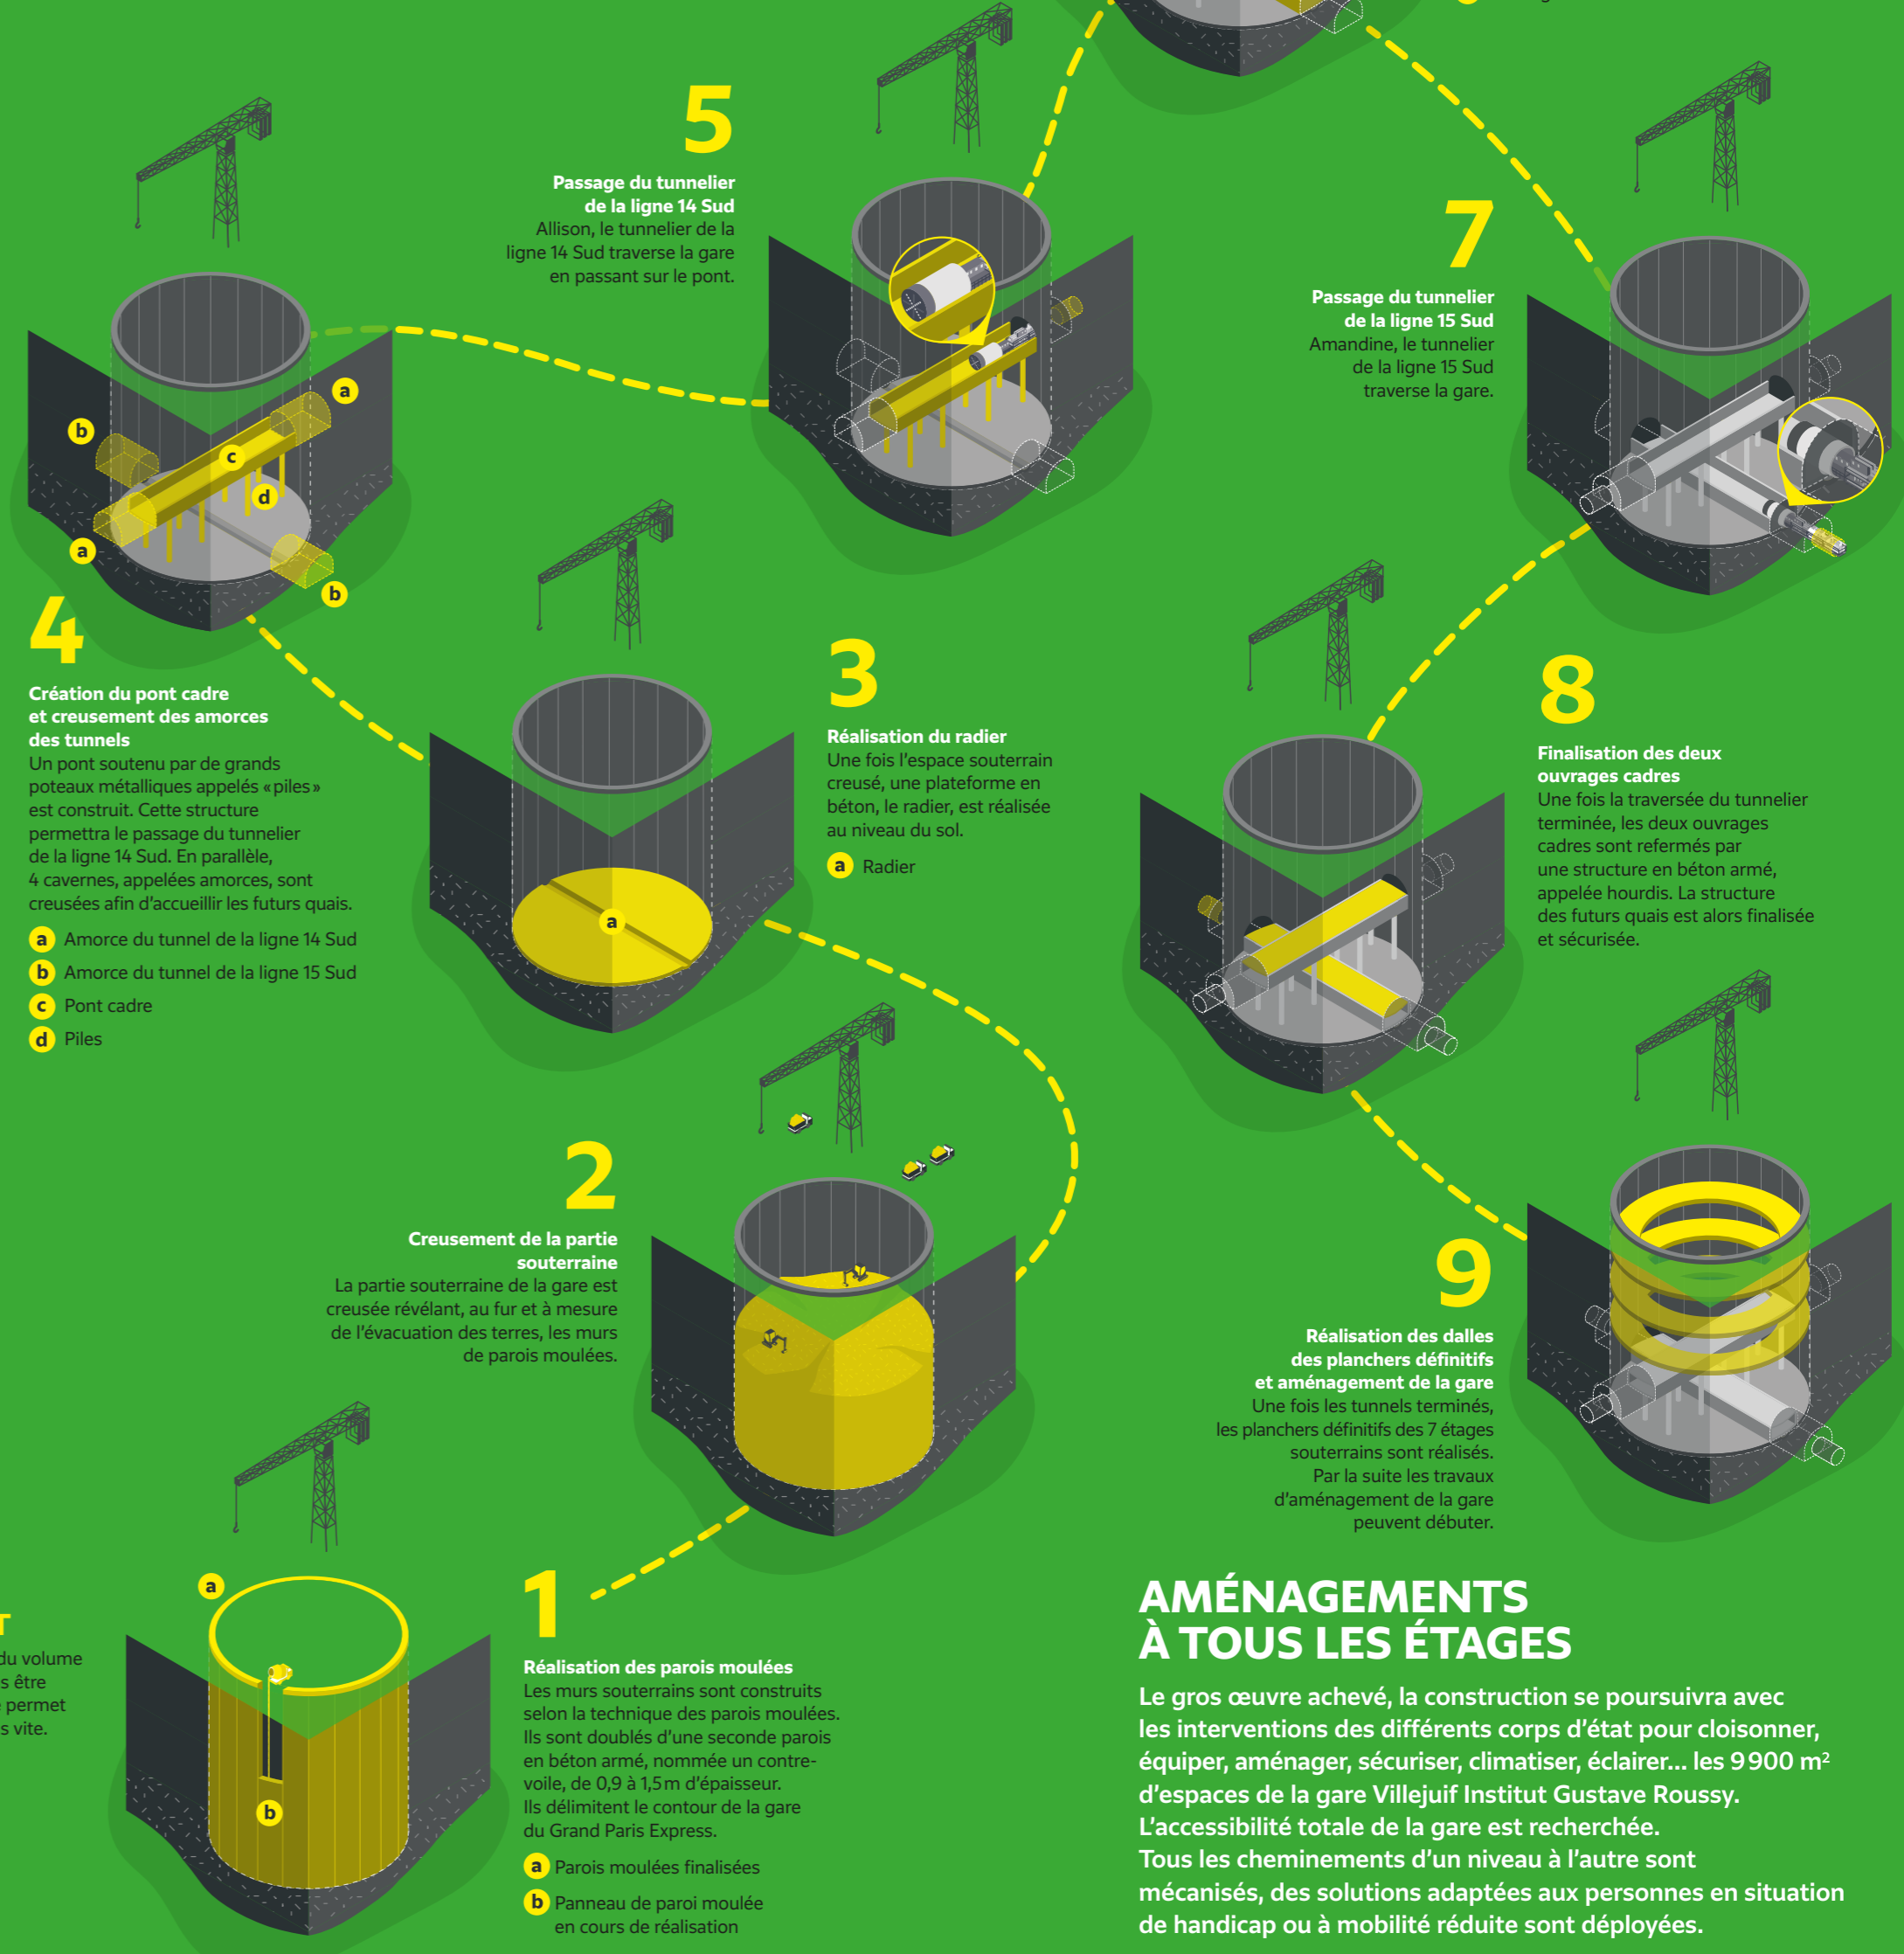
5

Passage du tunnelier de la ligne 14 Sud
Allison, le tunnelier de la ligne 14 Sud traverse la gare en passant sur le pont.

7

Passage du tunnelier de la ligne 15 Sud
Amandine, le tunnelier de la ligne 15 Sud traverse la gare.

a
b
c
d
a
b

4

Création du pont cadre et creusement des amorces des tunnels
Un pont soutenu par de grands poteaux métalliques appelés «piles» est construit. Cette structure permettra le passage du tunnelier de la ligne 14 Sud. En parallèle, 4 cavernes, appelées amorces, sont creusées afin d'accueillir les futurs quais.

a Amorce du tunnel de la ligne 14 Sud
b Amorce du tunnel de la ligne 15 Sud
c Pont cadre
d Piles

a

3

Réalisation du radier
Une fois l'espace souterrain creusé, une plateforme en béton, le radier, est réalisée au niveau du sol.

a Radier

8

Finalisation des deux ouvrages cadres
Une fois la traversée du tunnelier terminée, les deux ouvrages cadres sont refermés par une structure en béton armé, appelée hourdis. La structure des futurs quais est alors finalisée et sécurisée.

2

Creusement de la partie souterraine
La partie souterraine de la gare est creusée révélant, au fur et à mesure de l'évacuation des terres, les murs de parois moulées.

9

Réalisation des dalles des planchers définitifs et aménagement de la gare
Une fois les tunnels terminés, les planchers définitifs des 7 étages souterrains sont réalisés. Par la suite les travaux d'aménagement de la gare peuvent débuter.

T
du volume
s être
permet
s vite.

a
b

1

Réalisation des parois moulées
Les murs souterrains sont construits selon la technique des parois moulées. Ils sont doublés d'une seconde parois en béton armé, nommée un contre-voile, de 0,9 à 1,5m d'épaisseur. Ils délimitent le contour de la gare du Grand Paris Express.

a Parois moulées finalisées
b Panneau de paroi moulée en cours de réalisation

AMÉNAGEMENTS À TOUS LES ÉTAGES

Le gros œuvre achevé, la construction se poursuivra avec les interventions des différents corps d'état pour cloisonner, équiper, aménager, sécuriser, climatiser, éclairer... les 9900 m$^2$ d'espaces de la gare Villejuif Institut Gustave Roussy. L'accessibilité totale de la gare est recherchée. Tous les cheminements d'un niveau à l'autre sont mécanisés, des solutions adaptées aux personnes en situation de handicap ou à mobilité réduite sont déployées.